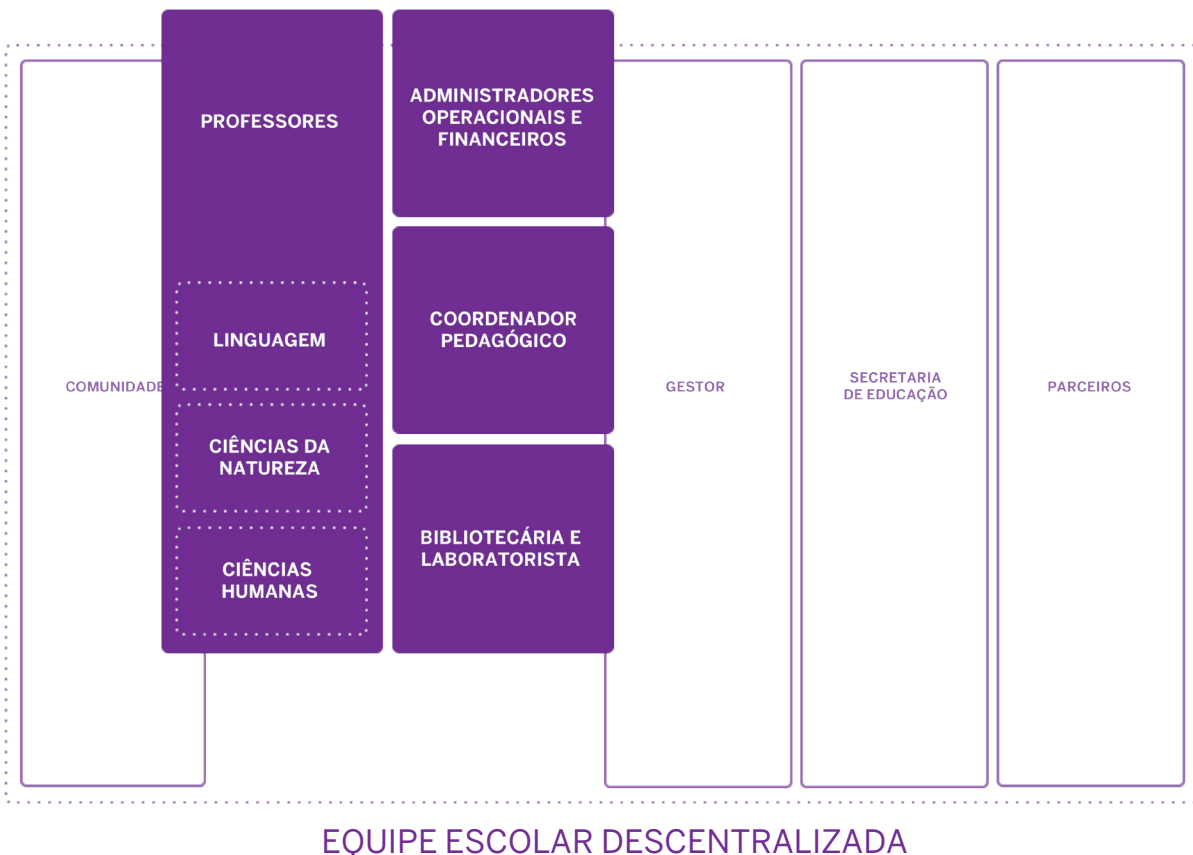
COMUNIDADE

PROFESSORES

LINGUAGEM

CIÊNCIAS DA NATUREZA

CIÊNCIAS HUMANAS

ADMINISTRADORES OPERACIONAIS E FINANCEIROS

COORDENADOR PEDAGÓGICO

BIBLIOTECÁRIA E LABORATORISTA

GESTOR

SECRETARIA DE EDUCAÇÃO

PARCEIROS

EQUIPE ESCOLAR DESCENTRALIZADA